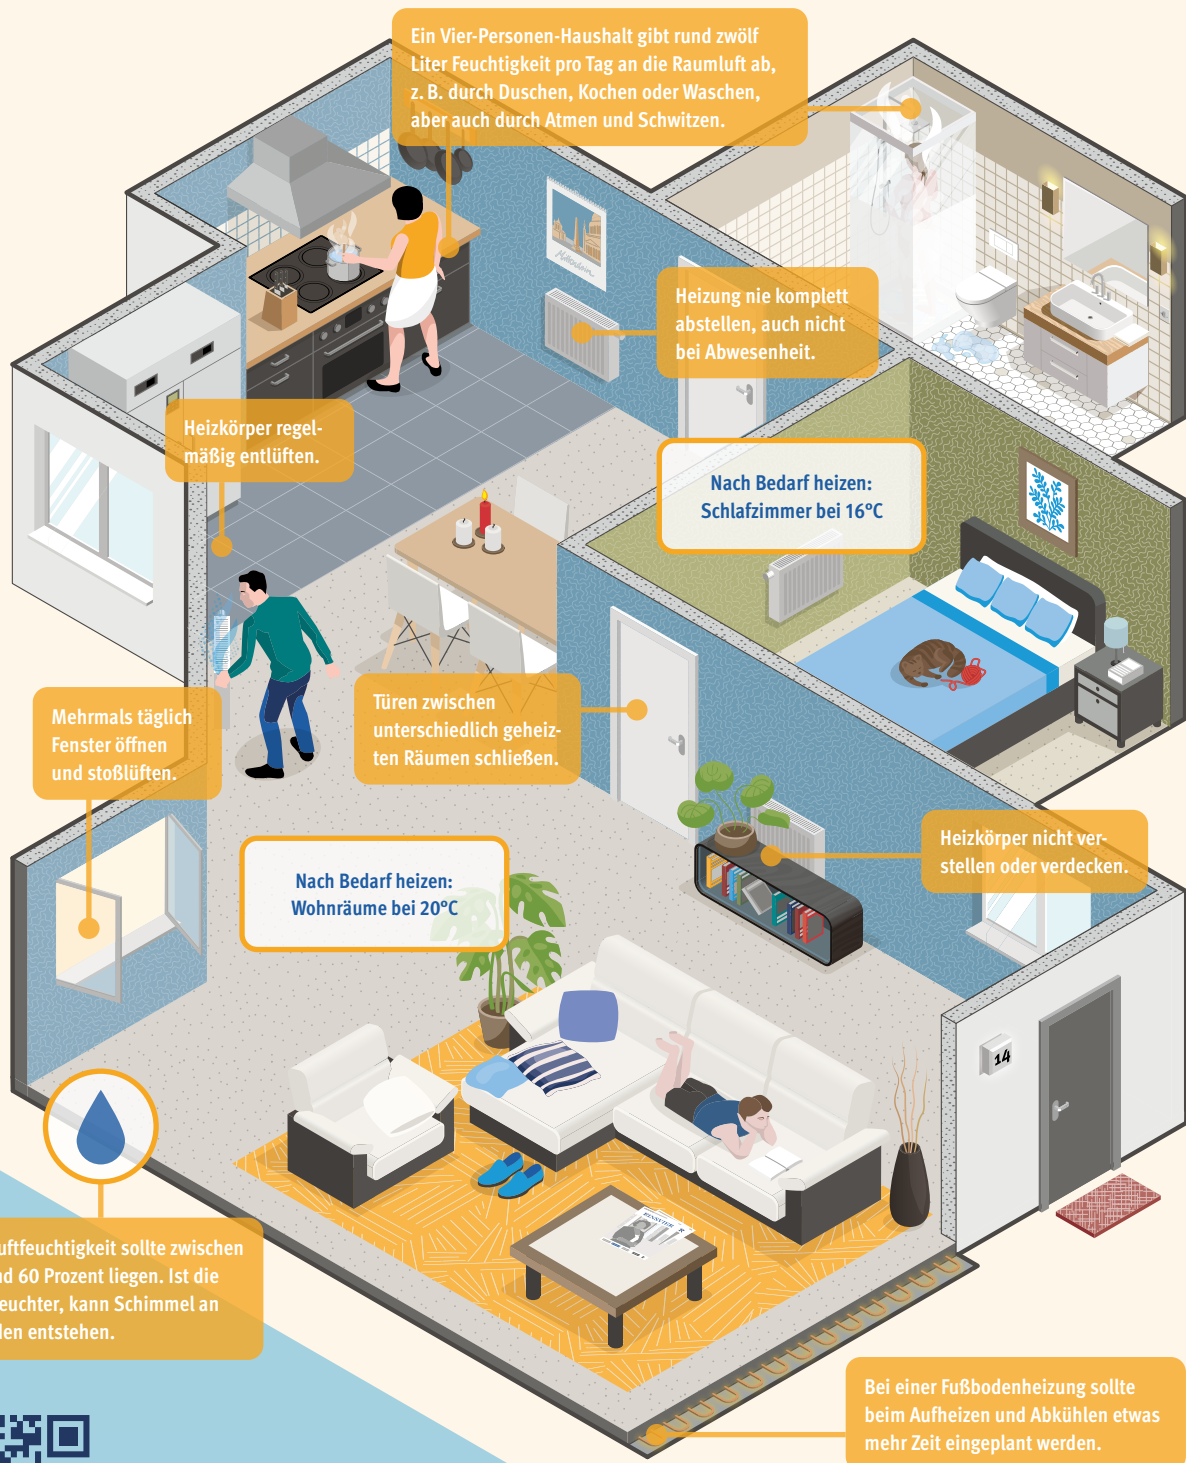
Ein Vier-Personen-Haushalt gibt rund zwölf Liter Feuchtigkeit pro Tag an die Raumluft ab, z. B. durch Duschen, Kochen oder Waschen, aber auch durch Atmen und Schwitzen.

Heizung nie komplett abstellen, auch nicht bei Abwesenheit.

Heizkörper regelmäßig entlüften.

Nach Bedarf heizen: Schlafzimmer bei 16°C

Mehrmals täglich Fenster öffnen und stoßlüften.

Türen zwischen unterschiedlich geheizten Räumen schließen.

Heizkörper nicht verstellen oder verdecken.

Nach Bedarf heizen: Wohnräume bei 20°C

14

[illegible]uftfeuchtigkeit sollte zwischen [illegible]nd 60 Prozent liegen. Ist die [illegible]euchter, kann Schimmel an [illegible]den entstehen.

Bei einer Fußbodenheizung sollte beim Aufheizen und Abkühlen etwas mehr Zeit eingeplant werden.